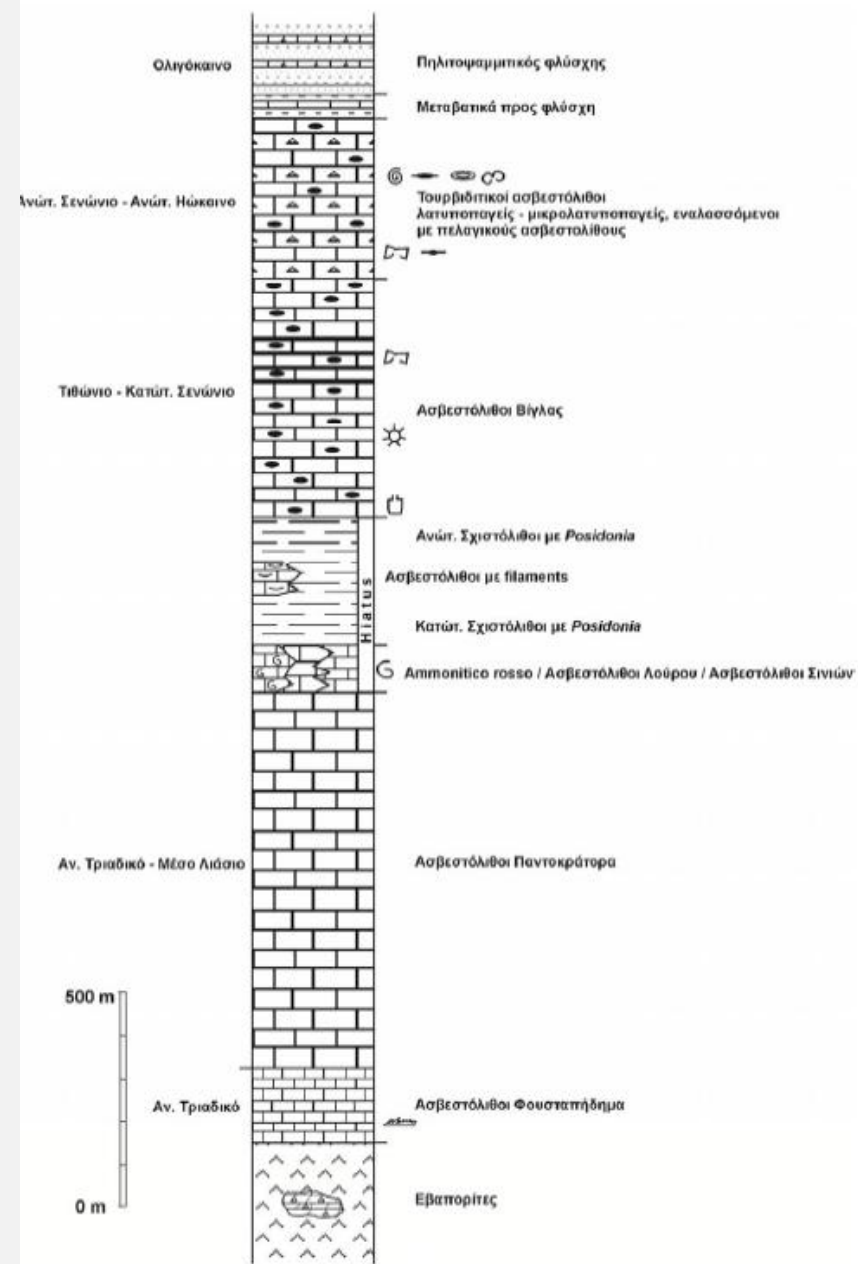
Ολιγόκαινο

Πηλιτοψαμμιτικός φλύσχης

Μεταβατικά προς φλύσχη

Ανώτ. Σενώνιο - Ανώτ. Ηώκαινο

Τουρβιδιτικοί ασβεστόλιθοι λατυποπαγείς - μικρολατυποπαγείς, εναλασσόμενοι με πελαγικούς ασβεστολίθους

Τιθώνιο - Κατώτ. Σενώνιο

Ασβεστόλιθοι Βίγλας

Ανώτ. Σχιστόλιθοι με *Posidonia*

Ασβεστόλιθοι με filaments

Hiatus

Κατώτ. Σχιστόλιθοι με *Posidonia*

Ammonitico rosso / Ασβεστόλιθοι Λούρου / Ασβεστόλιθοι Σινιών

Αν. Τριαδικό - Μέσο Λιάσιο

Ασβεστόλιθοι Παντοκράτορα

500 m

Αν. Τριαδικό

Ασβεστόλιθοι Φουσταπήδημα

0 m

Εβαπορίτες